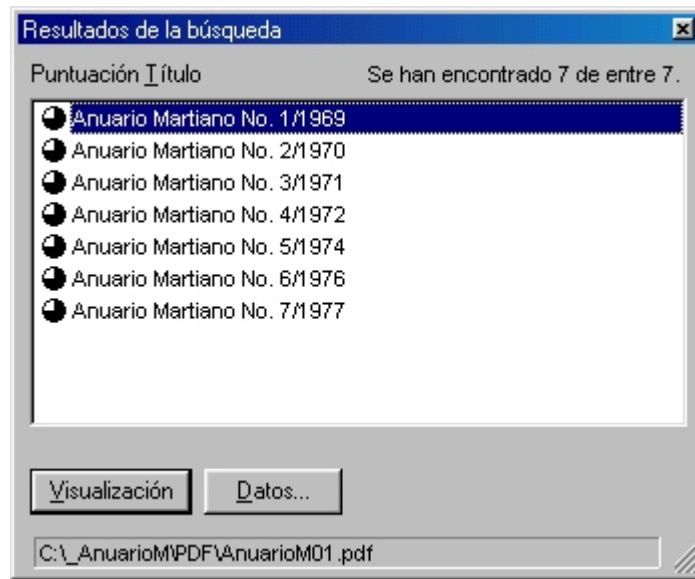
Resultados de la búsqueda

Puntuación Título

Se han encontrado 7 de entre 7.

Anuario Martiano No. 1/1969
Anuario Martiano No. 2/1970
Anuario Martiano No. 3/1971
Anuario Martiano No. 4/1972
Anuario Martiano No. 5/1974
Anuario Martiano No. 6/1976
Anuario Martiano No. 7/1977

Visualización

Datos...

C:\_AnuarioM\PDF\AnuarioM01.pdf